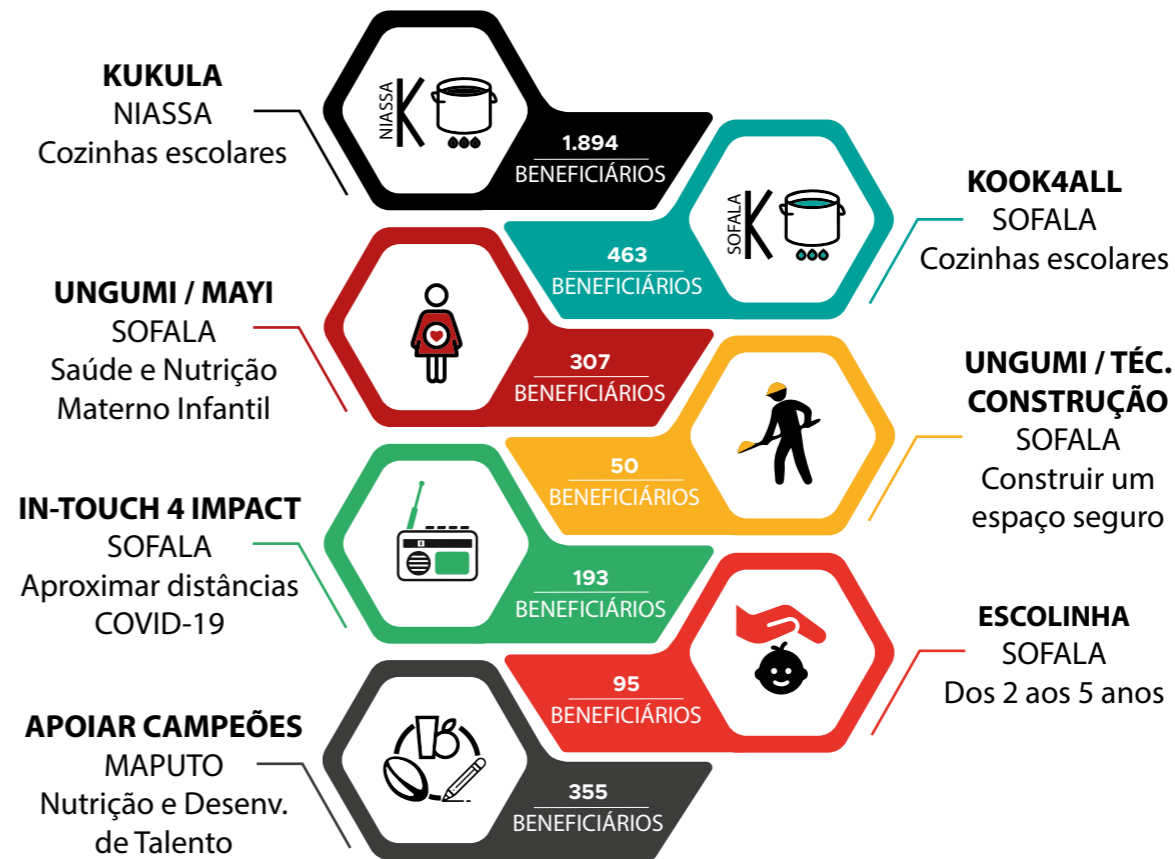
KUKULA
NIASSA
Cozinhas escolares

NIASSA K

1.894
BENEFICIÁRIOS

SOFALA K

463
BENEFICIÁRIOS

KOOK4ALL
SOFALA
Cozinhas escolares

UNGUMI / MAYI
SOFALA
Saúde e Nutrição
Materno Infantil

307
BENEFICIÁRIOS

UNGUMI / TÉC.
CONSTRUÇÃO
SOFALA
Construir um
espaço seguro

50
BENEFICIÁRIOS

IN-TOUCH 4 IMPACT
SOFALA
Aproximar distâncias
COVID-19

193
BENEFICIÁRIOS

ESCOLINHA
SOFALA
Dos 2 aos 5 anos

95
BENEFICIÁRIOS

APOIAR CAMPEÕES
MAPUTO
Nutrição e Desenv.
de Talento

355
BENEFICIÁRIOS